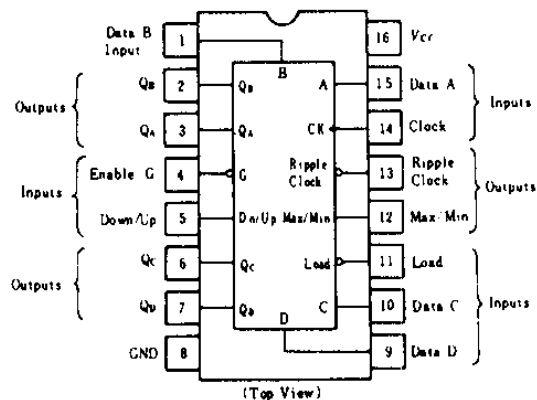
Data B Input
1
16
$V_{CC}$
B
$Q_B$
2
$Q_B$
A
15
Data A
Outputs
Inputs
$Q_A$
3
$Q_A$
CK
14
Clock
Inputs
Enable G
4
G
Ripple Clock
13
Ripple Clock
Outputs
Down/Up
5
Dn/Up
Max/Min
12
Max/Min
$Q_C$
6
$Q_C$
Load
11
Load
Outputs
Inputs
$Q_D$
7
$Q_D$
C
10
Data C
D
GND
8
9
Data D
(Top View)